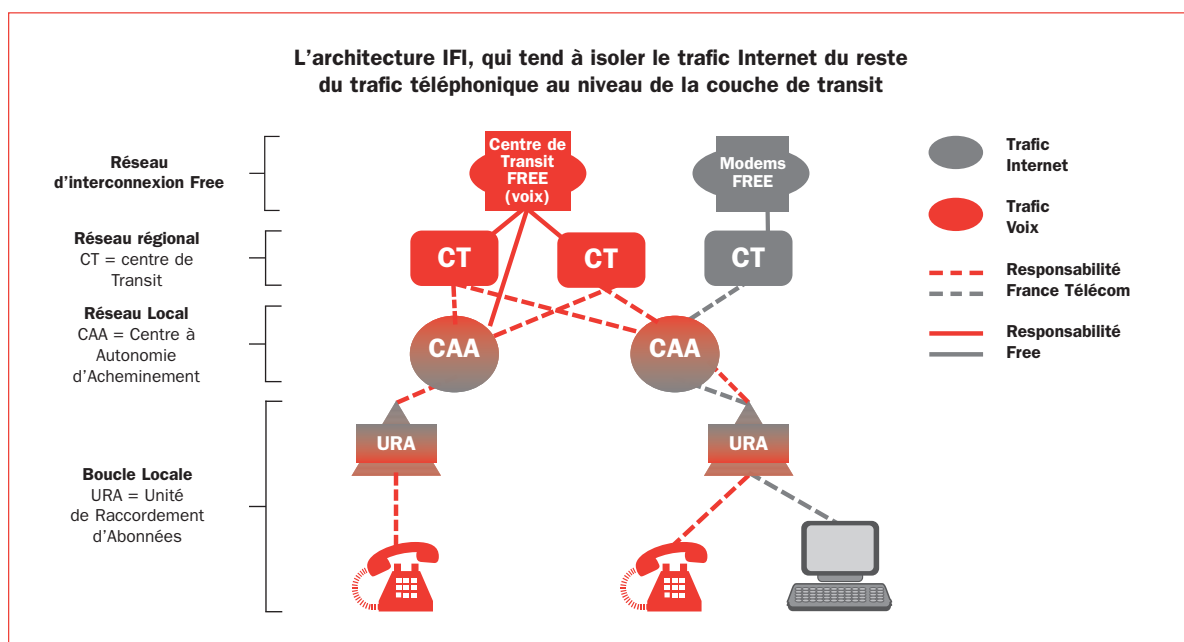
L’architecture IFI, qui tend à isoler le trafic Internet du reste du trafic téléphonique au niveau de la couche de transit

Réseau d’interconnexion Free

Réseau régional
CT = centre de Transit

Réseau Local
CAA = Centre à Autonomie d’Acheminement

Boucle Locale
URA = Unité de Raccordement d’Abonnées

Centre de Transit FREE (voix)

Modems FREE

CT

CT

CT

CAA

CAA

URA

URA

Trafic Internet

Trafic Voix

Responsabilité France Télécom

Responsabilité Free